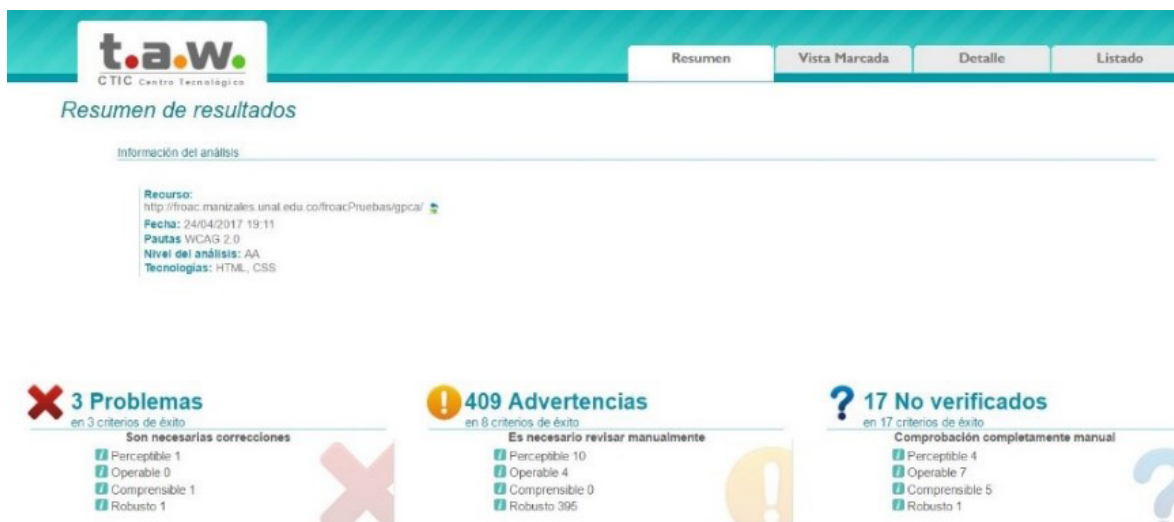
t.a.w.
CTIC Centro Tecnológico

Resumen | Vista Marcada | Detalle | Listado

Resumen de resultados

Información del análisis

Recurso:
http://froac.manizales.unal.edu.co/froacPruebas/gpca/
Fecha: 24/04/2017 19:11
Pautas WCAG 2.0
Nivel del análisis: AA
Tecnologías: HTML, CSS

3 Problemas
en 3 criterios de éxito
Son necesarias correcciones
Perceptible 1
Operable 0
Comprensible 1
Robusto 1

409 Advertencias
en 8 criterios de éxito
Es necesario revisar manualmente
Perceptible 10
Operable 4
Comprensible 0
Robusto 395

17 No verificados
en 17 criterios de éxito
Comprobación completamente manual
Perceptible 4
Operable 7
Comprensible 5
Robusto 1